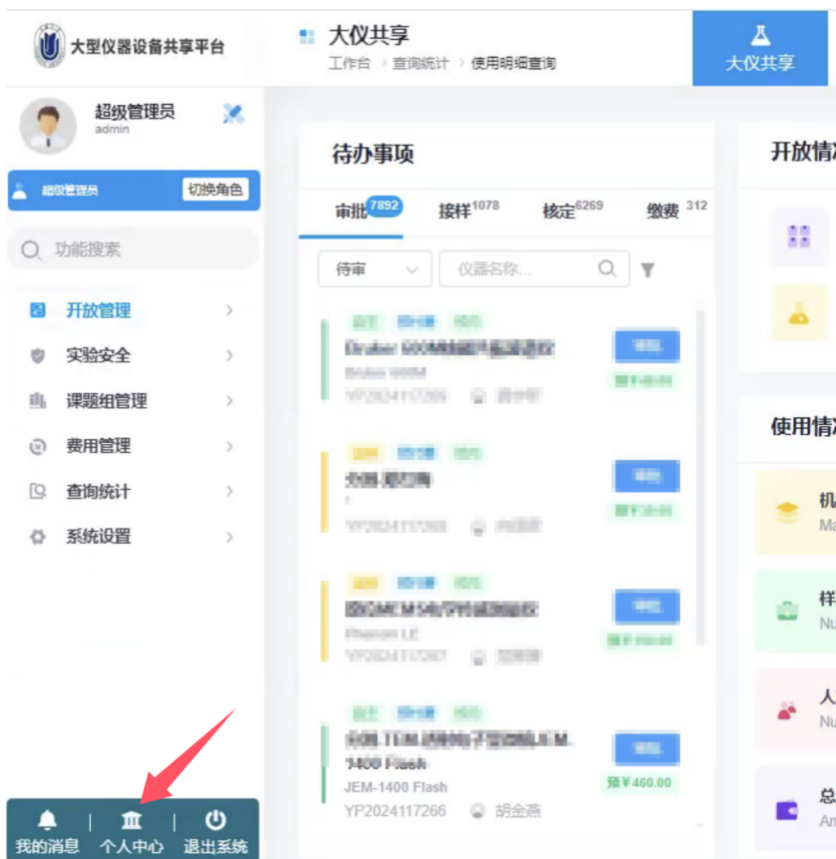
大型仪器设备共享平台

大仪共享
工作台 > 查询统计 > 使用明细查询

大仪共享

超级管理员
admin

超级管理员 切换角色

功能搜索

开放管理
实验安全
课题组管理
费用管理
查询统计
系统设置

我的消息 | 个人中心 | 退出系统

待办事项

审批7892 接样1078 核定6269 缴费312

待审
仪器名称...

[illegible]

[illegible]

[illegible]

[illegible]
JEM-1400 Flash
YP2024117266 胡金燕
预¥460.00

开放情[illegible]

使用情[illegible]

机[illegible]
Ma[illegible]
样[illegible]
Nu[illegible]
人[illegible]
Nu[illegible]
总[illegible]
Am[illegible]